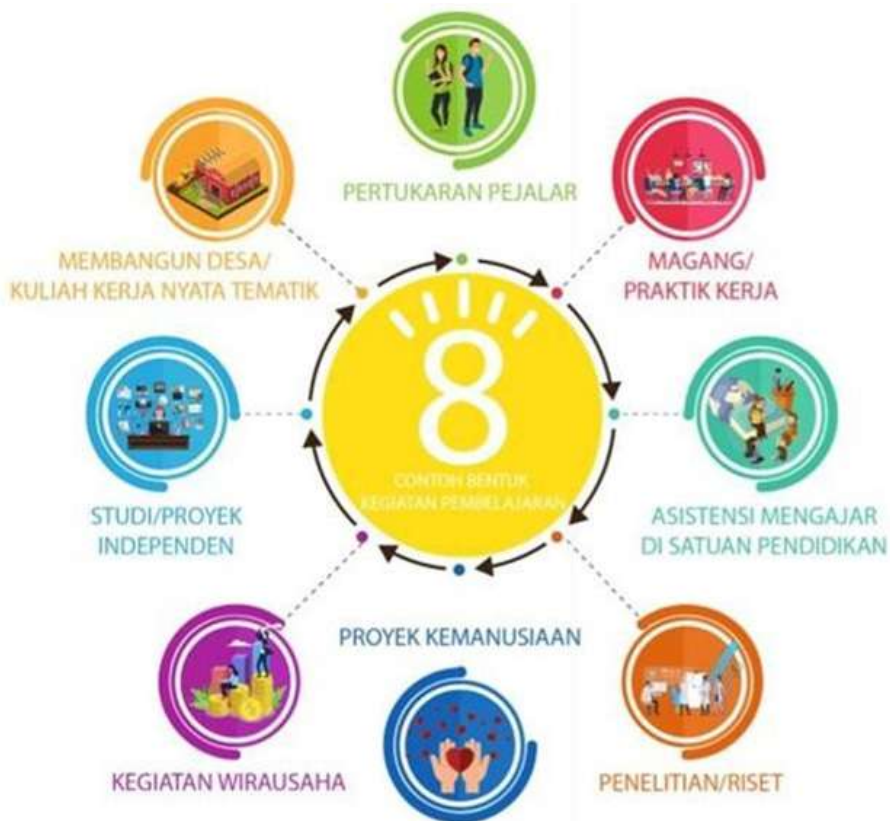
PERTUKARAN PEJALAR

MEMBANGUN DESA/
KULIAH KERJA NYATA TEMATIK

MAGANG/
PRAKTIK KERJA

8
CONTOH BENTUK
KEGIATAN PEMBELAJARAN

STUDI/PROYEK
INDEPENDEN

ASISTENSI MENGAJAR
DI SATUAN PENDIDIKAN

PROYEK KEMANUSIAAN

KEGIATAN WIRAUSAHA

PENELITIAN/RISET